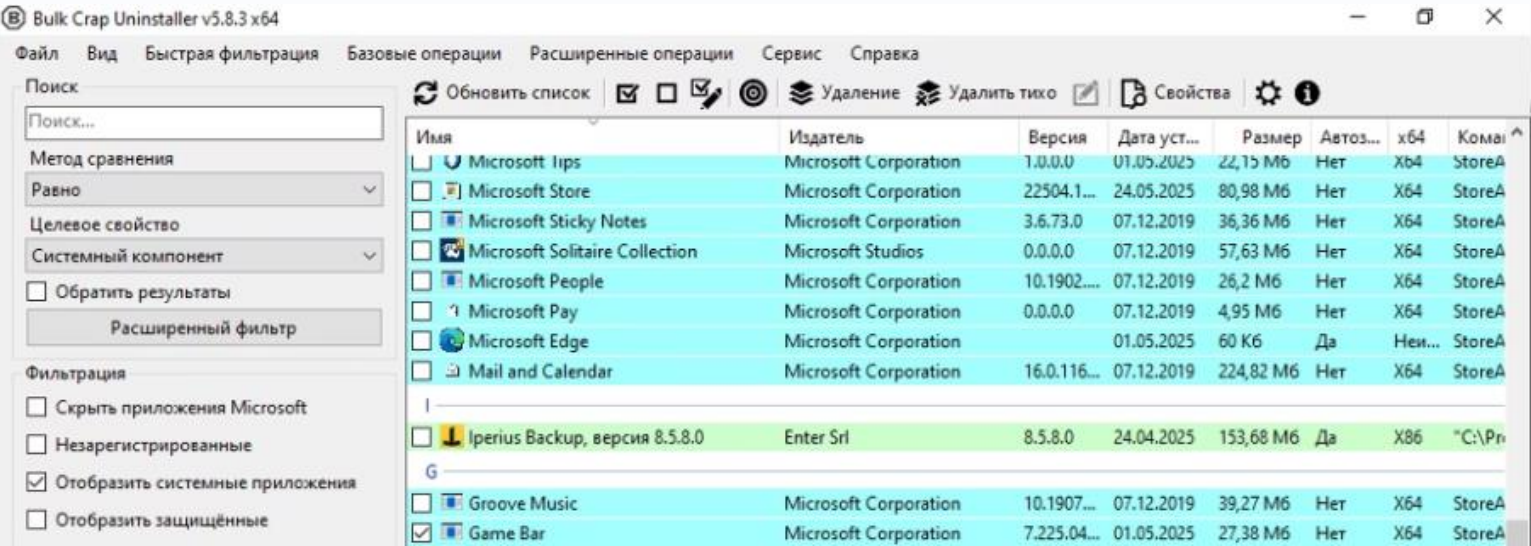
Bulk Crap Uninstaller v5.8.3 x64

Файл Вид Быстрая фильтрация Базовые операции Расширенные операции Сервис Справка

Поиск

Поиск...

Метод сравнения

Равно

Целевое свойство

Системный компонент

Обратить результаты

Расширенный фильтр

Фильтрация

Скрыть приложения Microsoft

Незарегистрированные

Отобразить системные приложения

Отобразить защищённые

Обновить список Удаление Удалить тихо Свойства

| Имя | Издатель | Версия | Дата уст... | Размер | Автоз... | x64 | Кома |
|---|---|---|---|---|---|---|---|
| Microsoft Tips | Microsoft Corporation | 1.0.0.0 | 01.05.2025 | 22,15 Мб | Нет | X64 | StoreA |
| Microsoft Store | Microsoft Corporation | 22504.1... | 24.05.2025 | 80,98 Мб | Нет | X64 | StoreA |
| Microsoft Sticky Notes | Microsoft Corporation | 3.6.73.0 | 07.12.2019 | 36,36 Мб | Нет | X64 | StoreA |
| Microsoft Solitaire Collection | Microsoft Studios | 0.0.0.0 | 07.12.2019 | 57,63 Мб | Нет | X64 | StoreA |
| Microsoft People | Microsoft Corporation | 10.1902.... | 07.12.2019 | 26,2 Мб | Нет | X64 | StoreA |
| Microsoft Pay | Microsoft Corporation | 0.0.0.0 | 07.12.2019 | 4,95 Мб | Нет | X64 | StoreA |
| Microsoft Edge | Microsoft Corporation | | 01.05.2025 | 60 Кб | Да | Неи... | StoreA |
| Mail and Calendar | Microsoft Corporation | 16.0.116... | 07.12.2019 | 224,82 Мб | Нет | X64 | StoreA |
| I | | | | | | | |
| Iperius Backup, версия 8.5.8.0 | Enter Srl | 8.5.8.0 | 24.04.2025 | 153,68 Мб | Да | X86 | "C:\Pr |
| G | | | | | | | |
| Groove Music | Microsoft Corporation | 10.1907.... | 07.12.2019 | 39,27 Мб | Нет | X64 | StoreA |
| Game Bar | Microsoft Corporation | 7.225.04... | 01.05.2025 | 27,38 Мб | Нет | X64 | StoreA |